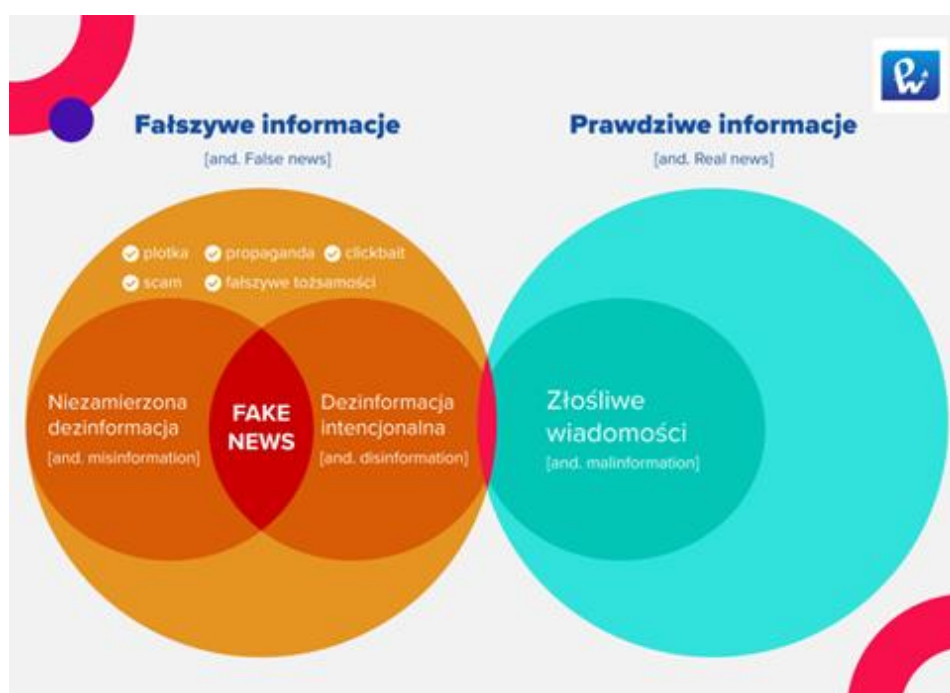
Fałszywe informacje
[and. False news]

Prawdziwe informacje
[and. Real news]

plotka propaganda clickbait
scam fałszywe tożsamości

Niezamierzona dezinformacja
[and. misinformation]

FAKE NEWS

Dezinformacja intencjonalna
[and. disinformation]

Złośliwe wiadomości
[and. malinformation]